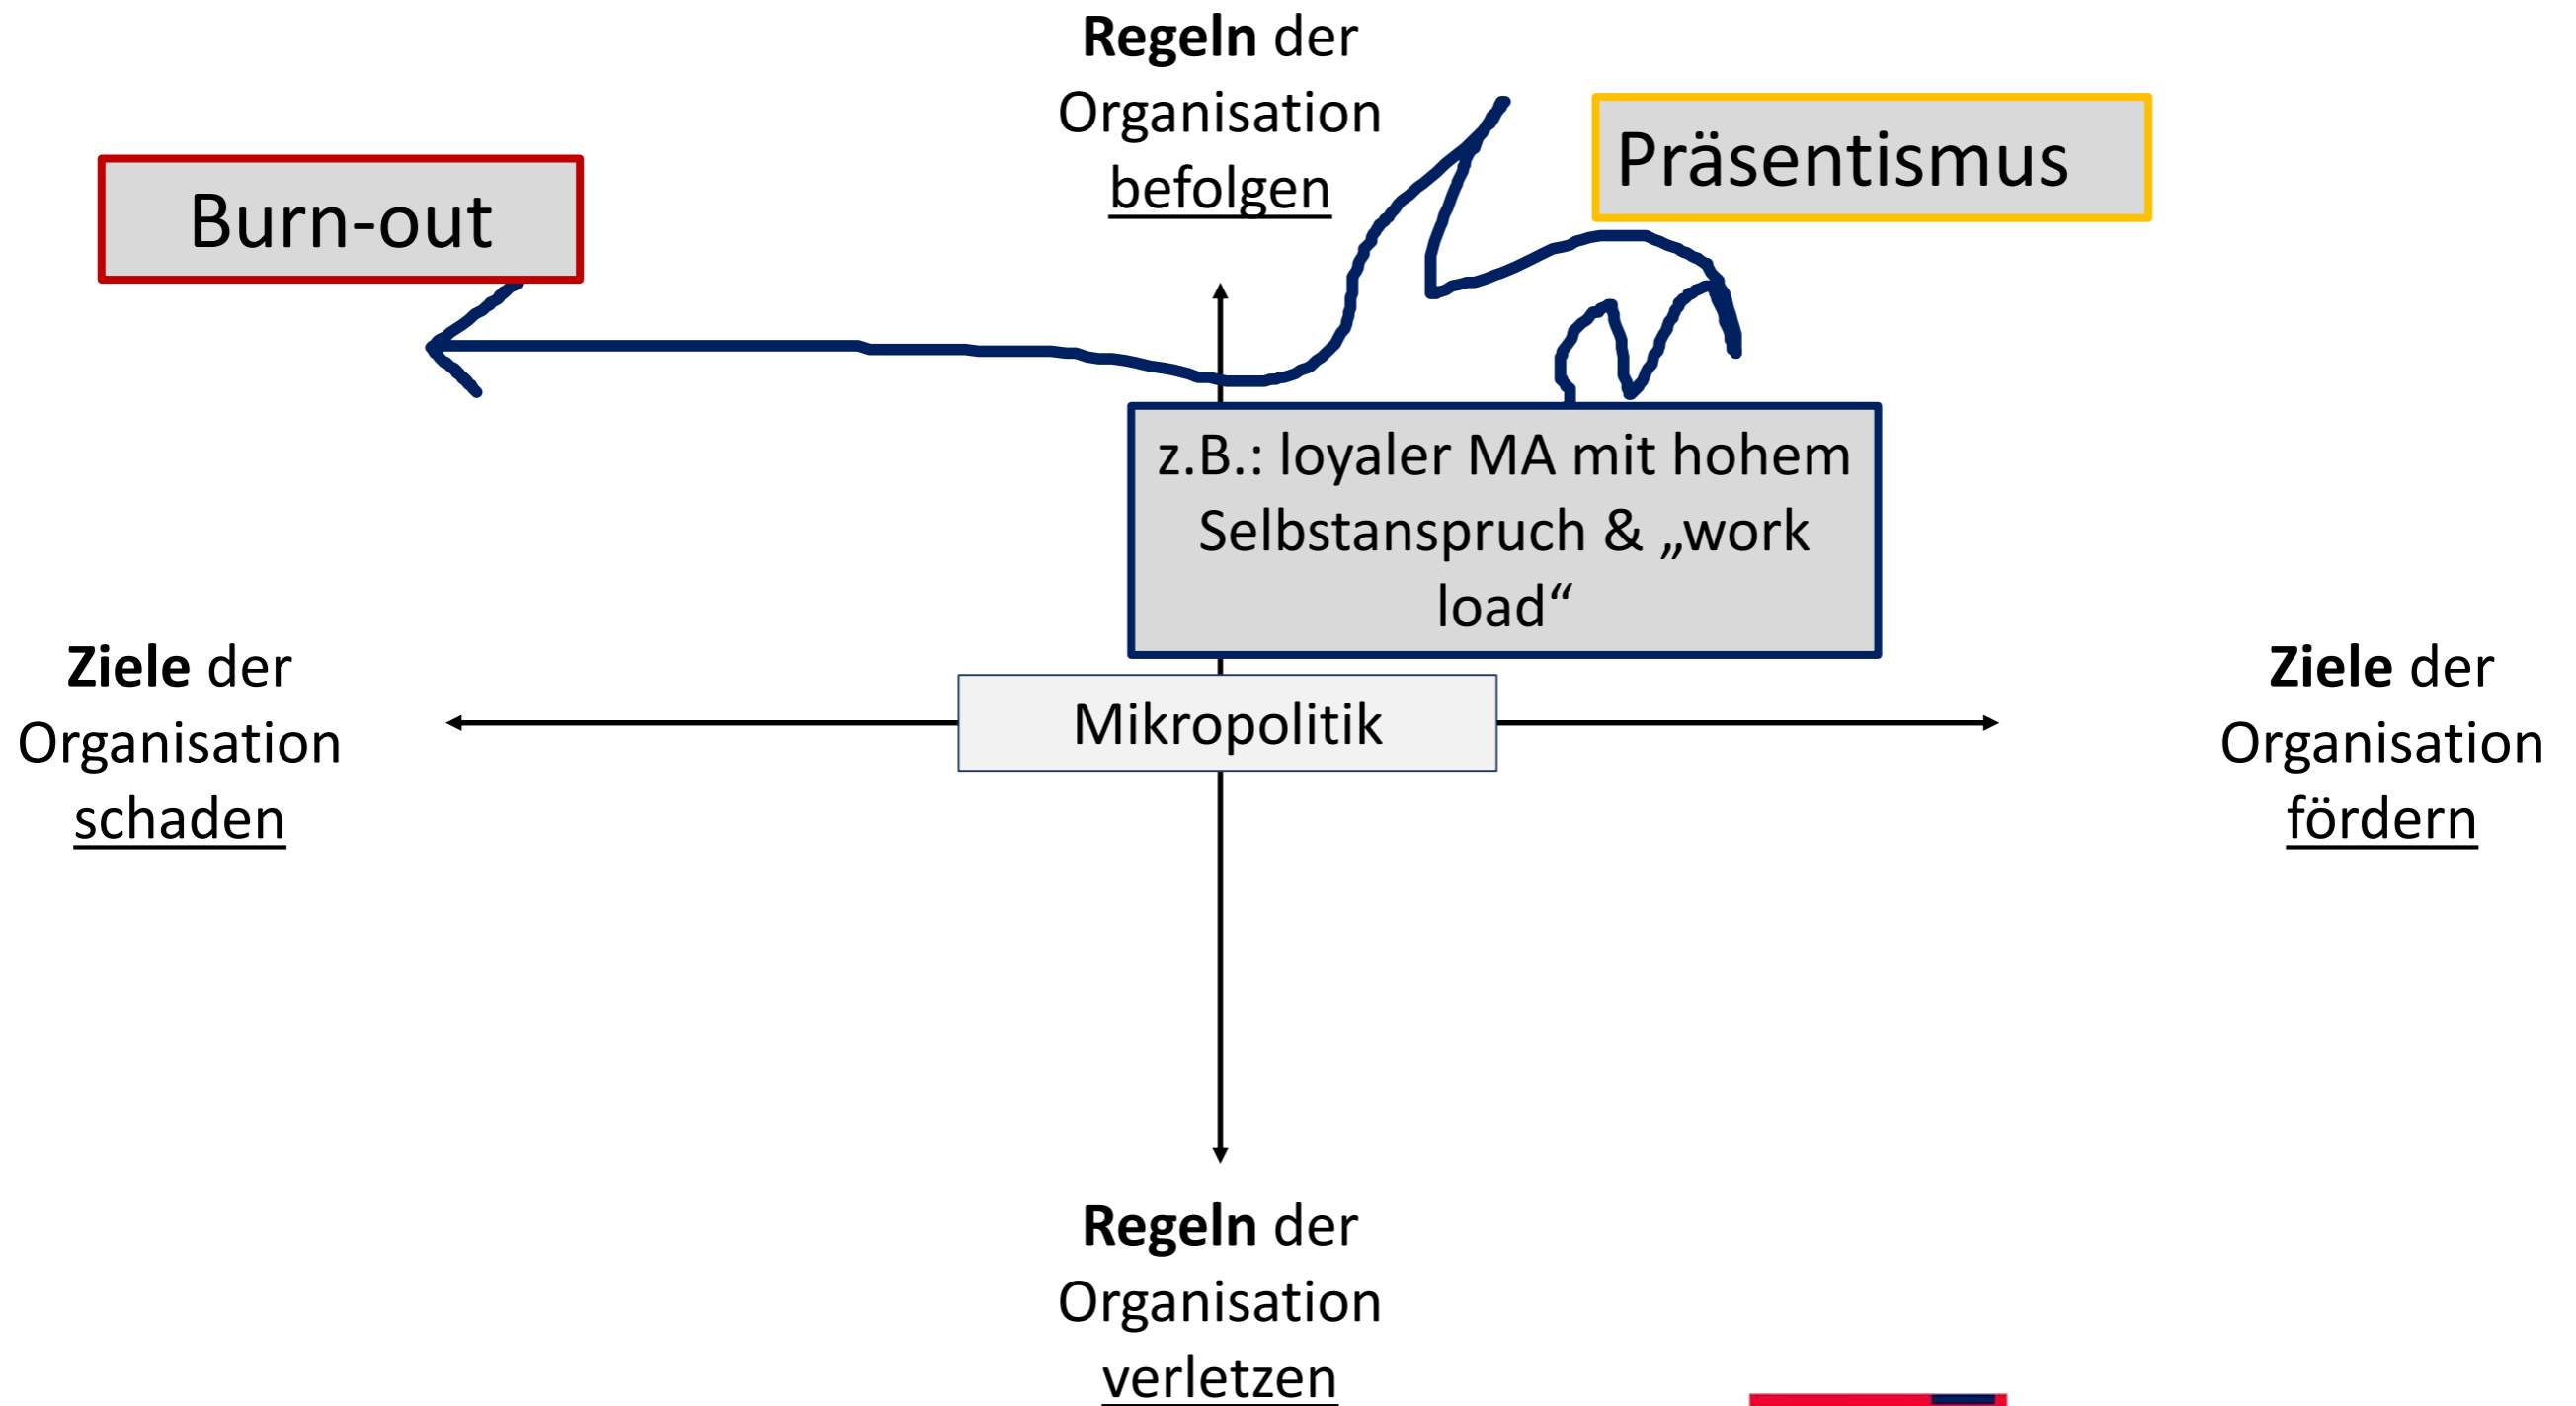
**Regeln** der Organisation befolgen

Präsentismus

Burn-out

z.B.: loyaler MA mit hohem Selbstanspruch & „work load“

**Ziele** der Organisation schaden

Mikropolitik

**Ziele** der Organisation fördern

**Regeln** der Organisation verletzen